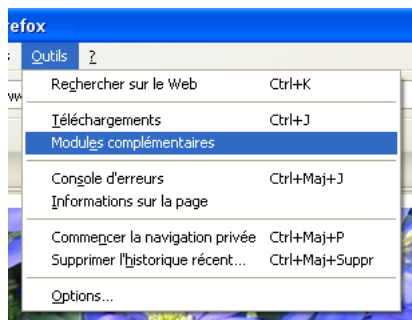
refox

s Outils ?

Rechercher sur le Web Ctrl+K

Téléchargements Ctrl+J

Modules complémentaires

Console d'erreurs Ctrl+Maj+J

Informations sur la page

Commencer la navigation privée Ctrl+Maj+P

Supprimer l'historique récent... Ctrl+Maj+Suppr

Options...